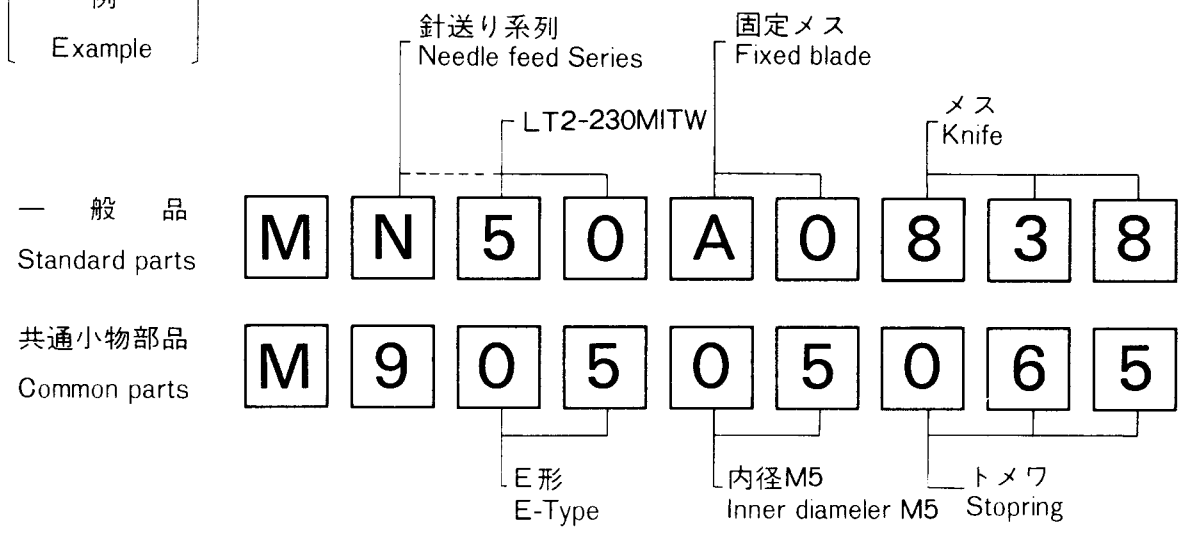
例
Example

針送り系列
Needle feed Series

固定メス
Fixed blade

LT2-230MITW

メス
Knife

一般品
Standard parts

M N 5 0 A 0 8 3 8

共通小物部品
Common parts

M 9 0 5 0 5 0 6 5

E形
E-Type

内径M5
Inner diameler M5

トメワ
Stopring